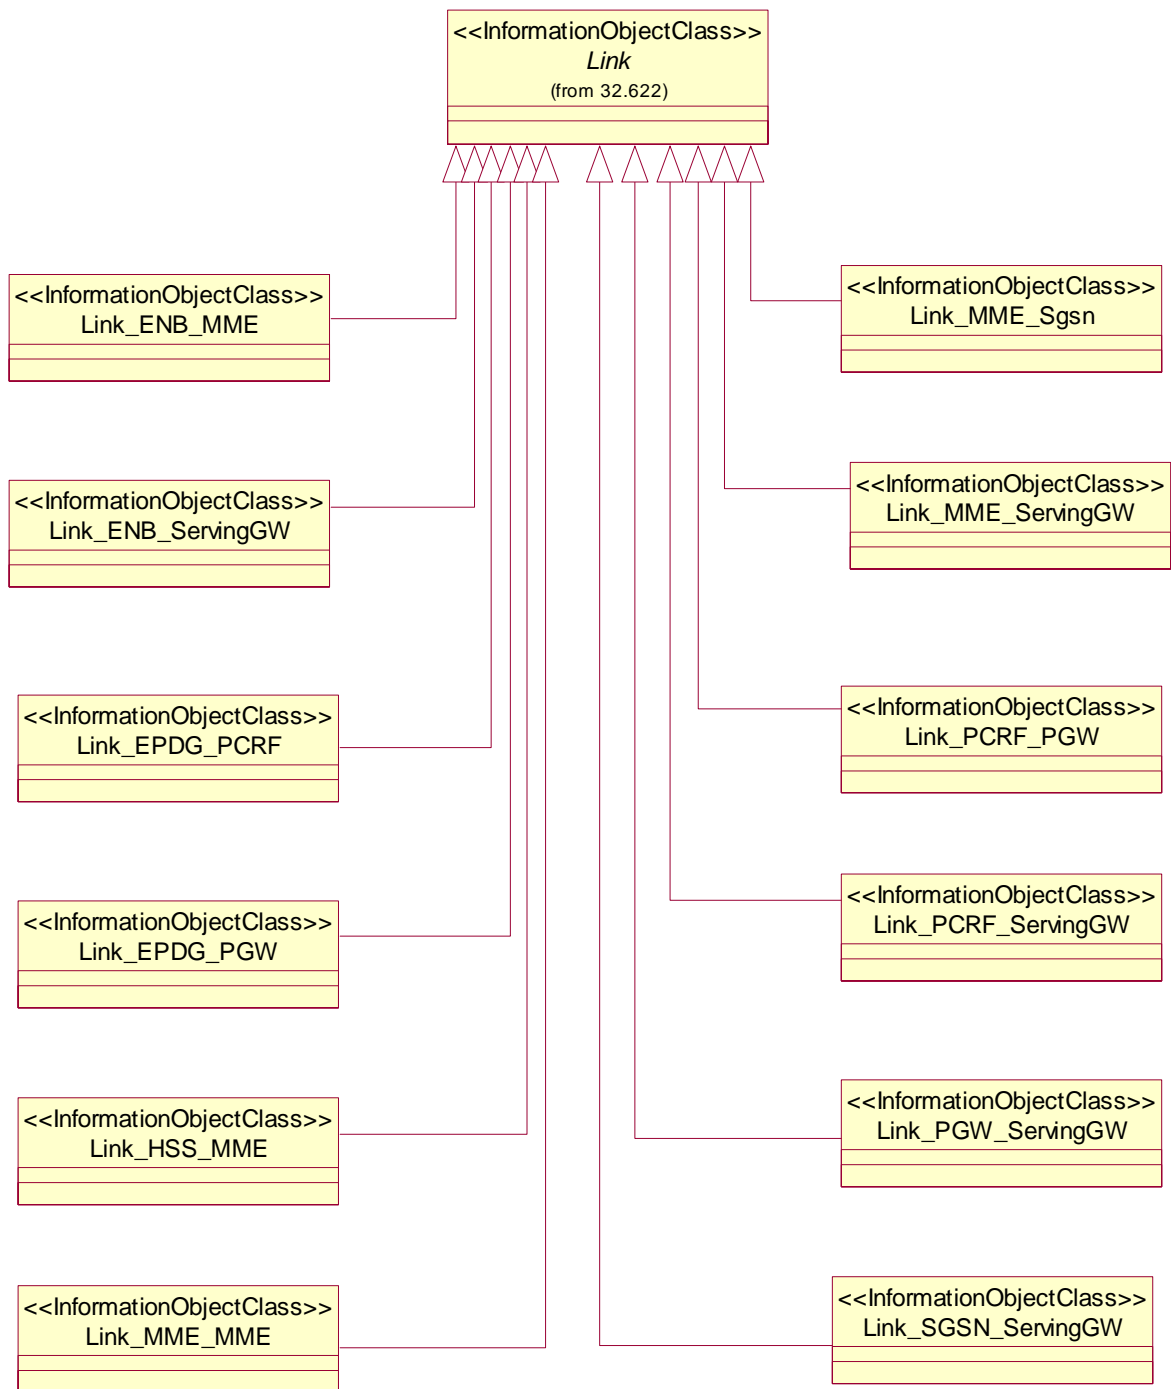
<<InformationObjectClass>>
Link
(from 32.622)

<<InformationObjectClass>>
Link_ENB_MME

<<InformationObjectClass>>
Link_ENB_ServingGW

<<InformationObjectClass>>
Link_EPDG_PCRF

<<InformationObjectClass>>
Link_EPDG_PGW

<<InformationObjectClass>>
Link_HSS_MME

<<InformationObjectClass>>
Link_MME_MME

<<InformationObjectClass>>
Link_MME_Sgsn

<<InformationObjectClass>>
Link_MME_ServingGW

<<InformationObjectClass>>
Link_PCRF_PGW

<<InformationObjectClass>>
Link_PCRF_ServingGW

<<InformationObjectClass>>
Link_PGW_ServingGW

<<InformationObjectClass>>
Link_SGSN_ServingGW